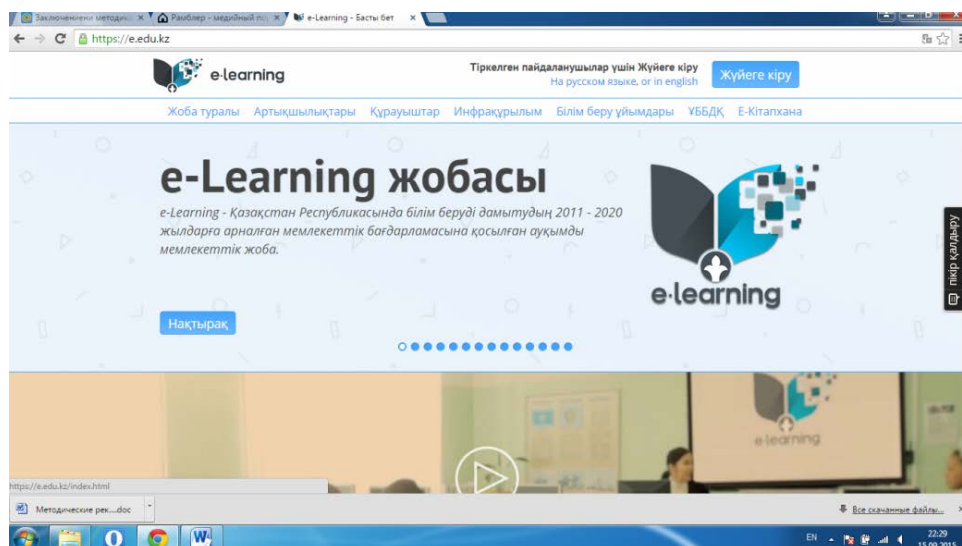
Заключенмени методик ×
Рамблер - медийный пор ×
e-Learning - Басты бет ×
https://e.edu.kz

e·learning

Тіркелген пайдаланушылар үшін Жүйеге кіру
На русском языке, or in english

Жүйеге кіру

Жоба туралы Артықшылықтары Құрауыштар Инфрақұрылым Білім беру ұйымдары ҰББДҚ Е-Кітапхана

e-Learning жобасы

e-Learning - Қазақстан Республикасында білім беруді дамытудың 2011 - 2020 жылдарға арналған мемлекеттік бағдарламасына қосылған ауқымды мемлекеттік жоба.

Нақтырақ

e·learning

пікір қалдыру

e·learning

https://e.edu.kz/index.html

Методические рек....doc

Все скачанные файлы...

EN

22:29
15.09.2015